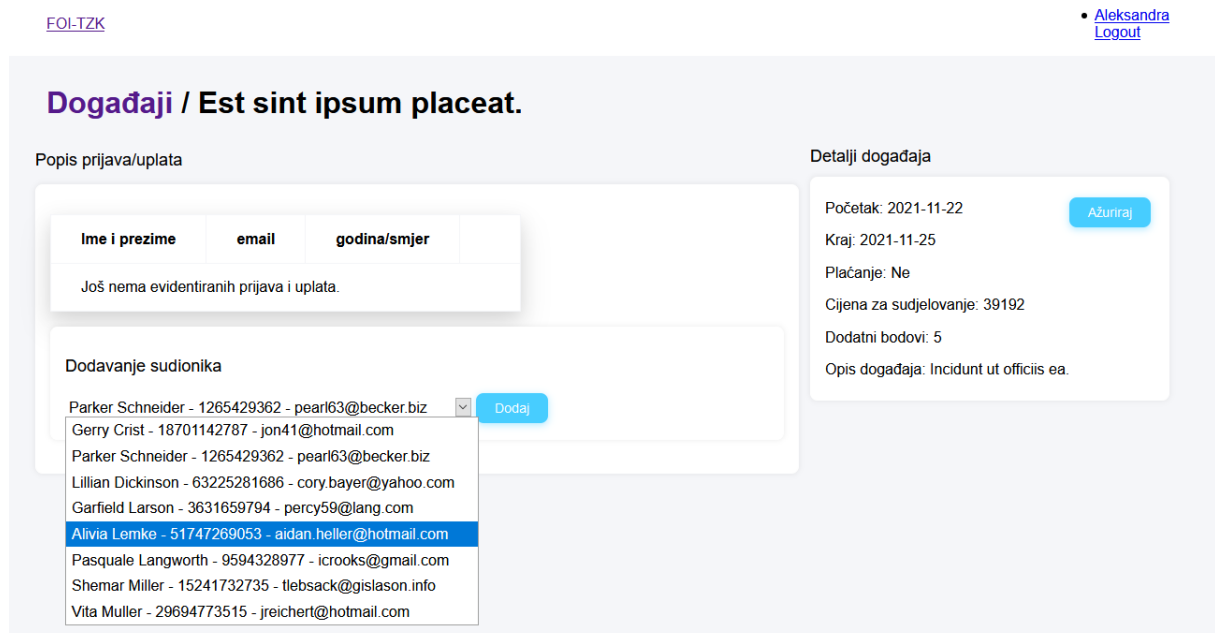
FOI-TZK

- Aleksandra
Logout

Događaji / Est sint ipsum placeat.

Popis prijava/uplata

| Ime i prezime | email | godina/smjer |
|---|---|---|
| Još nema evidentiranih prijava i uplata. | | |

Dodavanje sudionika

Parker Schneider - 1265429362 - pearl63@becker.biz

Dodaj

Gerry Crist - 18701142787 - jon41@hotmail.com
Parker Schneider - 1265429362 - pearl63@becker.biz
Lillian Dickinson - 63225281686 - cory.bayer@yahoo.com
Garfield Larson - 3631659794 - percy59@lang.com
Alivia Lemke - 51747269053 - aidan.heller@hotmail.com
Pasquale Langworth - 9594328977 - icrooks@gmail.com
Shemar Miller - 15241732735 - tlebsack@gislason.info
Vita Muller - 29694773515 - jreichert@hotmail.com

Detalji događaja

Početak: 2021-11-22

Ažuriraj

Kraj: 2021-11-25

Plaćanje: Ne

Cijena za sudjelovanje: 39192

Dodatni bodovi: 5

Opis događaja: Incidunt ut officiis ea.